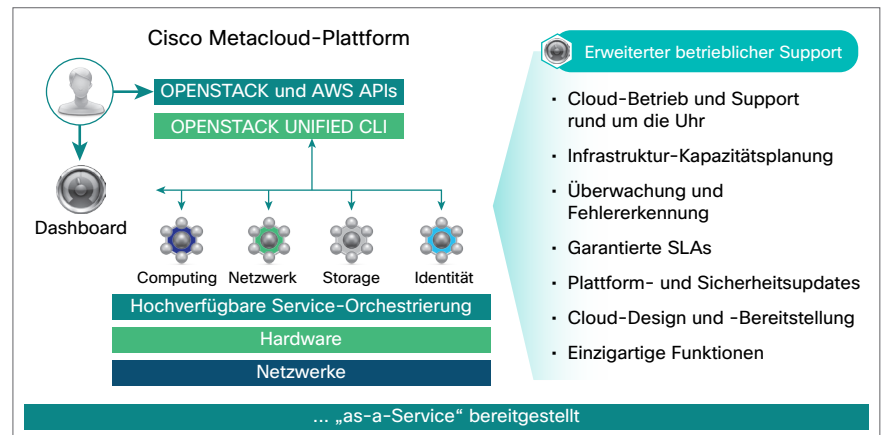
Cisco Metacloud-Plattform

OPENSTACK und AWS APIs

OPENSTACK UNIFIED CLI

Dashboard

Computing Netzwerk Storage Identität

Hochverfügbare Service-Orchestrierung

Hardware

Netzwerke

Erweiterter betrieblicher Support

- Cloud-Betrieb und Support rund um die Uhr
- Infrastruktur-Kapazitätsplanung
- Überwachung und Fehlererkennung
- Garantierte SLAs
- Plattform- und Sicherheitsupdates
- Cloud-Design und -Bereitstellung
- Einzigartige Funktionen

... „as-a-Service“ bereitgestellt